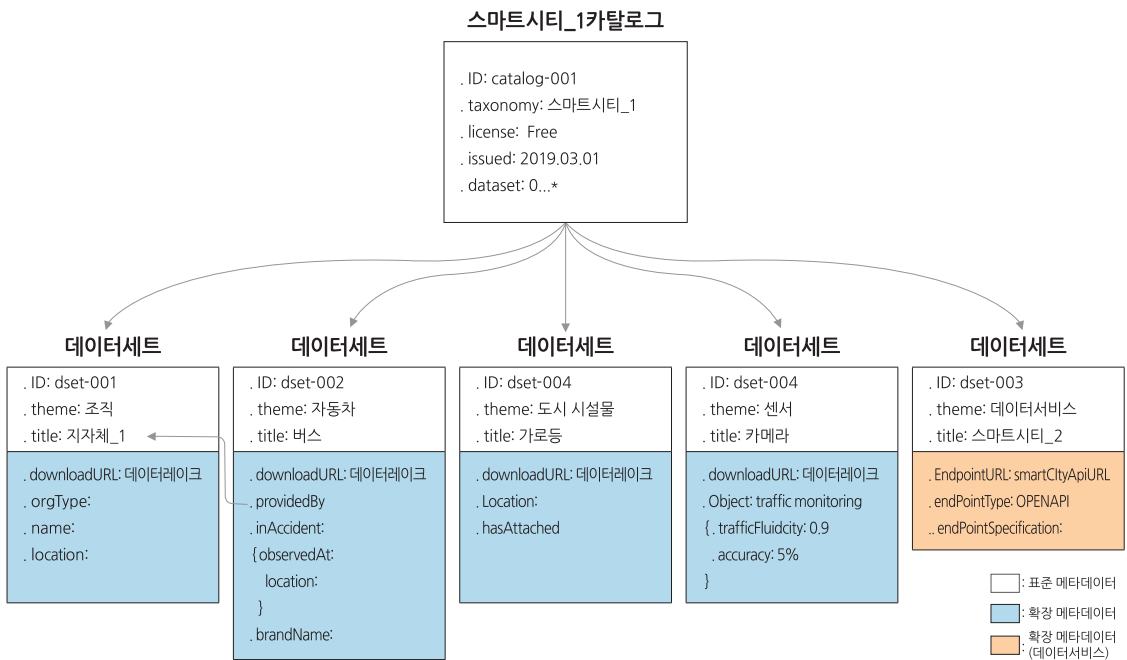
스마트시티_1카탈로그

. ID: catalog-001
. taxonomy: 스마트시티_1
. license: Free
. issued: 2019.03.01
. dataset: 0...*

데이터세트

. ID: dset-001
. theme: 조직
. title: 지자체_1

. downloadURL: 데이터레이크
. orgType:
. name:
. location:

데이터세트

. ID: dset-002
. theme: 자동차
. title: 버스

. downloadURL: 데이터레이크
. providedBy
. inAccident:
{ observedAt:
location:
}
. brandName:

데이터세트

. ID: dset-004
. theme: 도시 시설물
. title: 가로등

. downloadURL: 데이터레이크
. Location:
. hasAttached

데이터세트

. ID: dset-004
. theme: 센서
. title: 카메라

. downloadURL: 데이터레이크
. Object: traffic monitoring
{ . trafficFluidcity: 0.9
. accuracy: 5%
}

데이터세트

. ID: dset-003
. theme: 데이터서비스
. title: 스마트시티_2

. EndpointURL: smartCItyApiURL
. endPointType: OPENAPI
.. endPointSpecification:

: 표준 메타데이터
: 확장 메타데이터
: 확장 메타데이터 (데이터서비스)